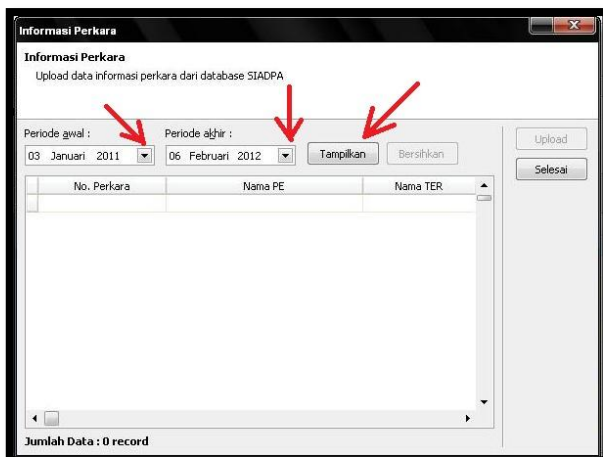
Informasi Perkara

Informasi Perkara
Upload data informasi perkara dari database SIADPA

Periode awal :
03 Januari 2011

Periode akhir :
06 Februari 2012

Tampilkan

Bersihkan

Upload

Selesai

| No. Perkara | Nama PE | Nama TER |
|---|---|---|
| | | |

Jumlah Data : 0 record